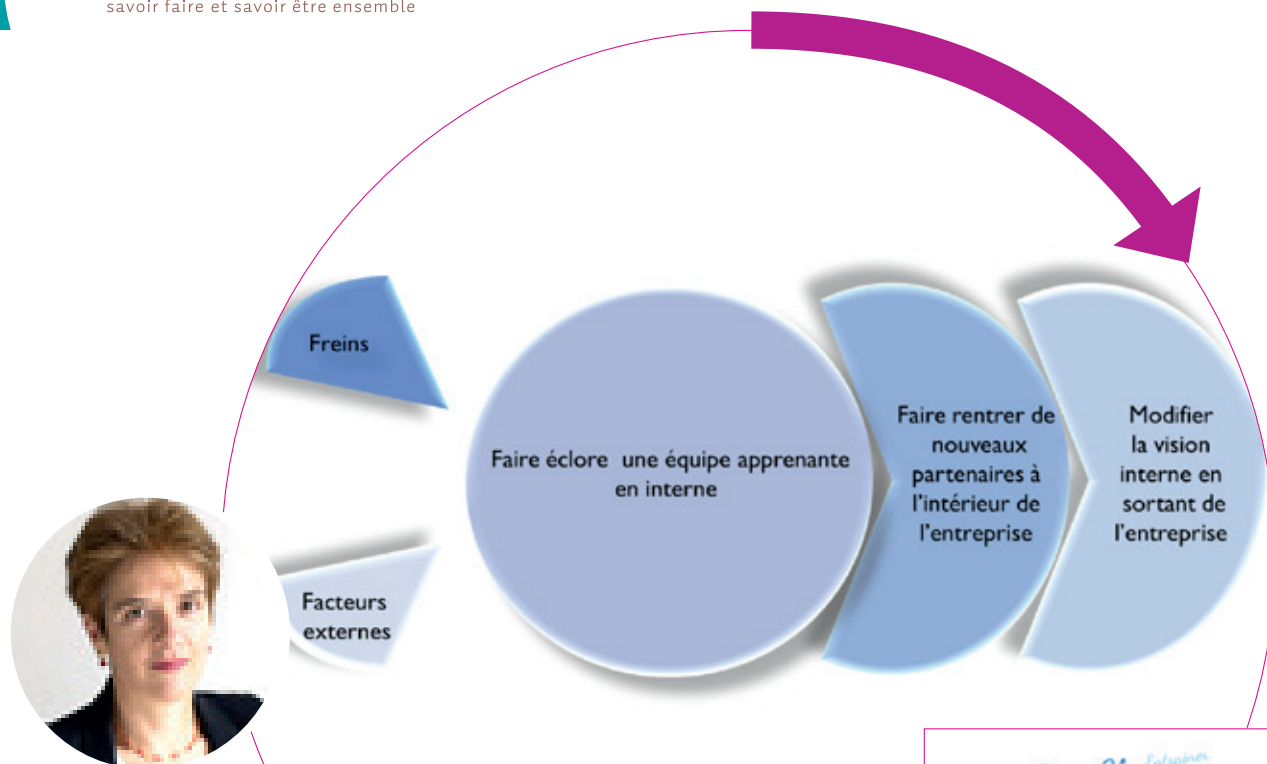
savoir faire et savoir être ensemble

Freins

Facteurs externes

Faire éclore une équipe apprenante en interne

Faire rentrer de nouveaux partenaires à l'intérieur de l'entreprise

Modifier la vision interne en sortant de l'entreprise

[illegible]